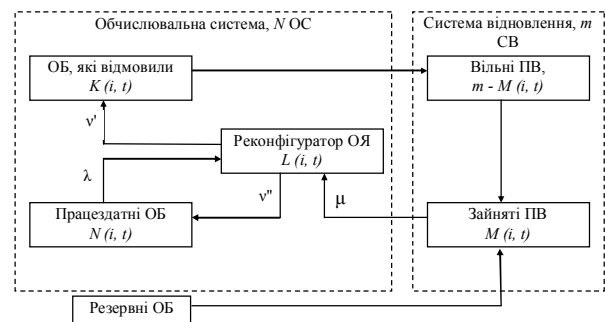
Обчислювальна система, $N$ ОС

Система відновлення, $m$ СВ

ОБ, які відмовили
$K(i, t)$

Вільні ПВ,
$m - M(i, t)$

ν'

Реконфігуратор ОЯ
$L(i, t)$

λ

ν''

μ

Працездатні ОБ
$N(i, t)$

Зайняті ПВ
$M(i, t)$

Резервні ОБ